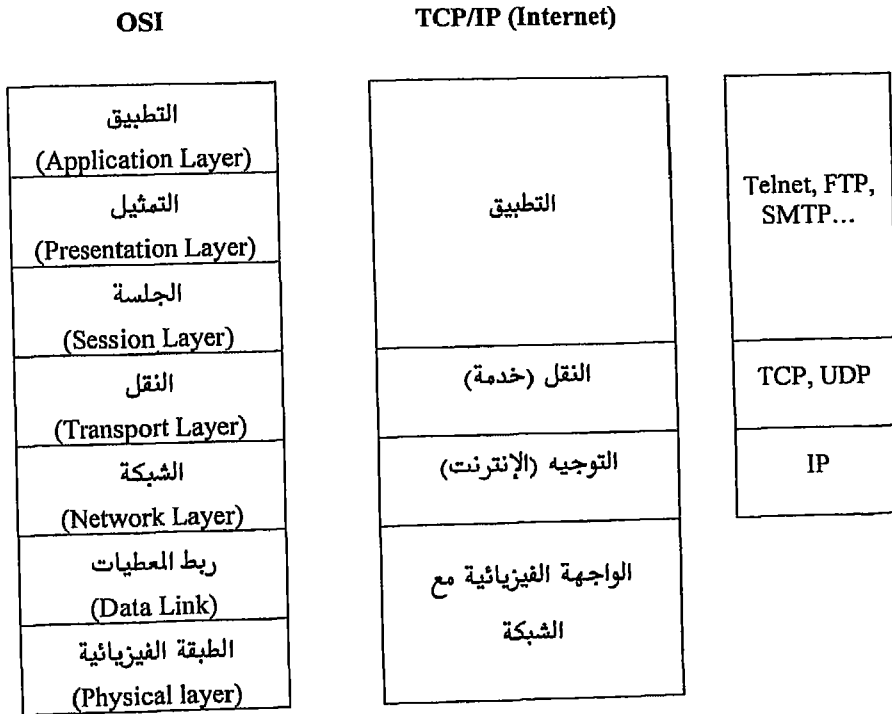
OSI

TCP/IP (Internet)

| OSI |
|---|
| التطبيق (Application Layer) |
| التمثيل (Presentation Layer) |
| الجلسة (Session Layer) |
| النقل (Transport Layer) |
| الشبكة (Network Layer) |
| ربط المعطيات (Data Link) |
| الطبقة الفيزيائية (Physical layer) |

| TCP/IP (Internet) | |
|---|---|
| التطبيق | Telnet, FTP, SMTP... |
| النقل (خدمة) | TCP, UDP |
| التوجيه (الإنترنت) | IP |
| الواجهة الفيزيائية مع الشبكة | |